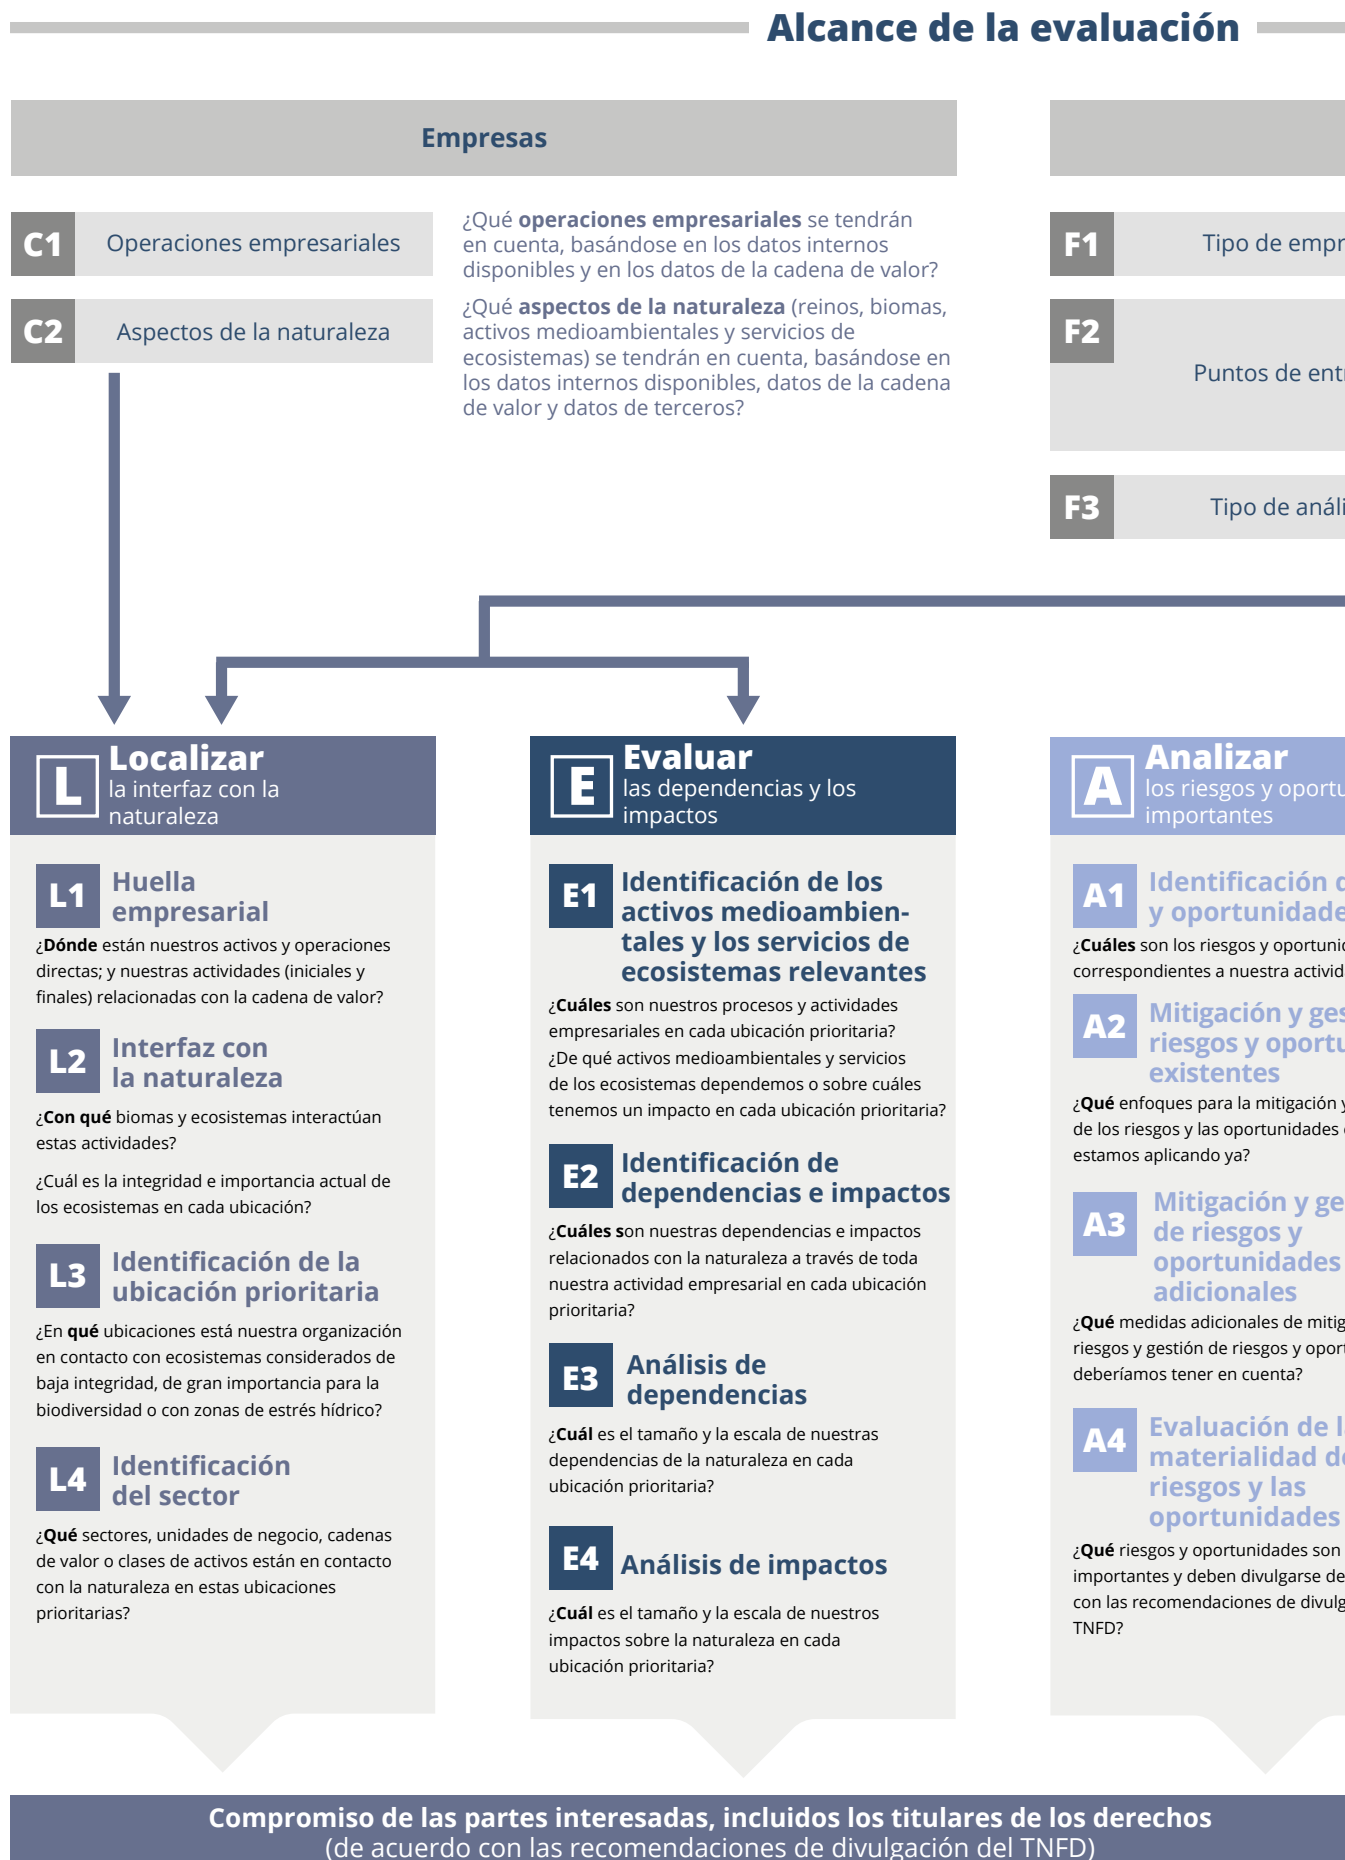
Alcance de la evaluación

Empresas

C1 Operaciones empresariales

C2 Aspectos de la naturaleza

¿Qué **operaciones empresariales** se tendrán en cuenta, basándose en los datos internos disponibles y en los datos de la cadena de valor?

¿Qué **aspectos de la naturaleza** (reinos, biomas, activos medioambientales y servicios de ecosistemas) se tendrán en cuenta, basándose en los datos internos disponibles, datos de la cadena de valor y datos de terceros?

F1 Tipo de empr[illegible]

F2 Puntos de ent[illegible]

F3 Tipo de anál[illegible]

L **Localizar** la interfaz con la naturaleza

L1 Huella empresarial

¿**Dónde** están nuestros activos y operaciones directas; y nuestras actividades (iniciales y finales) relacionadas con la cadena de valor?

L2 Interfaz con la naturaleza

¿**Con qué** biomas y ecosistemas interactúan estas actividades?

¿Cuál es la integridad e importancia actual de los ecosistemas en cada ubicación?

L3 Identificación de la ubicación prioritaria

¿En **qué** ubicaciones está nuestra organización en contacto con ecosistemas considerados de baja integridad, de gran importancia para la biodiversidad o con zonas de estrés hídrico?

L4 Identificación del sector

¿**Qué** sectores, unidades de negocio, cadenas de valor o clases de activos están en contacto con la naturaleza en estas ubicaciones prioritarias?

E **Evaluar** las dependencias y los impactos

E1 Identificación de los activos medioambientales y los servicios de ecosistemas relevantes

¿**Cuáles** son nuestros procesos y actividades empresariales en cada ubicación prioritaria? ¿De qué activos medioambientales y servicios de los ecosistemas dependemos o sobre cuáles tenemos un impacto en cada ubicación prioritaria?

E2 Identificación de dependencias e impactos

¿**Cuáles s**on nuestras dependencias e impactos relacionados con la naturaleza a través de toda nuestra actividad empresarial en cada ubicación prioritaria?

E3 Análisis de dependencias

¿**Cuál** es el tamaño y la escala de nuestras dependencias de la naturaleza en cada ubicación prioritaria?

E4 Análisis de impactos

¿**Cuál** es el tamaño y la escala de nuestros impactos sobre la naturaleza en cada ubicación prioritaria?

A **Analizar** los riesgos y oportu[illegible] importantes

A1 Identificación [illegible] y oportunidade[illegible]

¿**Cuáles** son los riesgos y oportuni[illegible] correspondientes a nuestra activid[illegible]

A2 Mitigación y ges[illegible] riesgos y oportu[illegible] existentes

¿**Qué** enfoques para la mitigación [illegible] de los riesgos y las oportunidades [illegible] estamos aplicando ya?

A3 Mitigación y ge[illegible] de riesgos y oportunidades adicionales

¿**Qué** medidas adicionales de mitig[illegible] riesgos y gestión de riesgos y opor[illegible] deberíamos tener en cuenta?

A4 Evaluación de l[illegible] materialidad d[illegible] riesgos y las oportunidades

¿**Qué** riesgos y oportunidades son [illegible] importantes y deben divulgarse de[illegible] con las recomendaciones de divulg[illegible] TNFD?

**Compromiso de las partes interesadas, incluidos los titulares de los derechos**
(de acuerdo con las recomendaciones de divulgación del TNFD)